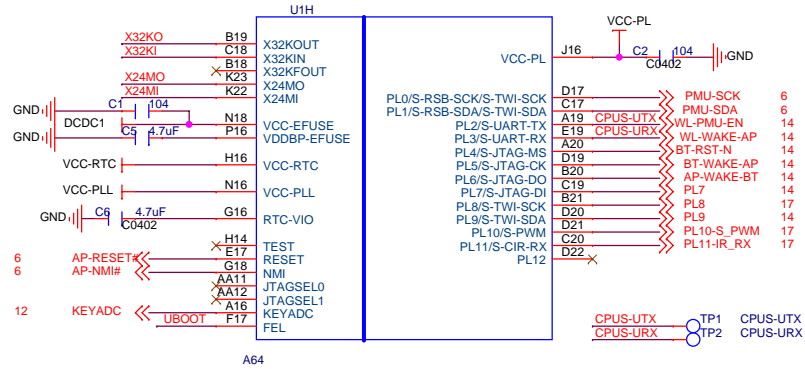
U1H

X32KO B19 X32KOUT
X32KI C18 X32KIN
B18 X32KFOUT
X24MO K23 X24MO
X24MI K22 X24MI
GND C1 104
DCDC1 N18 VCC-EFUSE
GND C5 4.7uF P16 VDDBP-EFUSE
VCC-RTC H16 VCC-RTC
VCC-PLL N16 VCC-PLL
GND C6 4.7uF C0402 G16 RTC-VIO
H14 TEST
6 AP-RESET# E17 RESET
6 AP-NMI# G18 NMI
AA11 JTAGSEL0
AA12 JTAGSEL1
12 KEYADC A16 KEYADC
UBOOT F17 FEL

A64

VCC-PL
VCC-PL J16 C2 104 C0402 GND

PL0/S-RSB-SCK/S-TWI-SCK D17 PMU-SCK 6
PL1/S-RSB-SDA/S-TWI-SDA C17 PMU-SDA 6
PL2/S-UART-TX A19 CPUS-UTX WL-PMU-EN 14
PL3/S-UART-RX E19 CPUS-URX WL-WAKE-AP 14
PL4/S-JTAG-MS A20 BT-RST-N 14
PL5/S-JTAG-CK D19 BT-WAKE-AP 14
PL6/S-JTAG-DO B20 AP-WAKE-BT 14
PL7/S-JTAG-DI C19 PL7 14
PL8/S-TWI-SCK B21 PL8 17
PL9/S-TWI-SDA D20 PL9 14
PL10/S-PWM D21 PL10-S_PWM 17
PL11/S-CIR-RX C20 PL11-IR_RX 17
PL12 D22

CPUS-UTX TP1 CPUS-UTX
CPUS-URX TP2 CPUS-URX